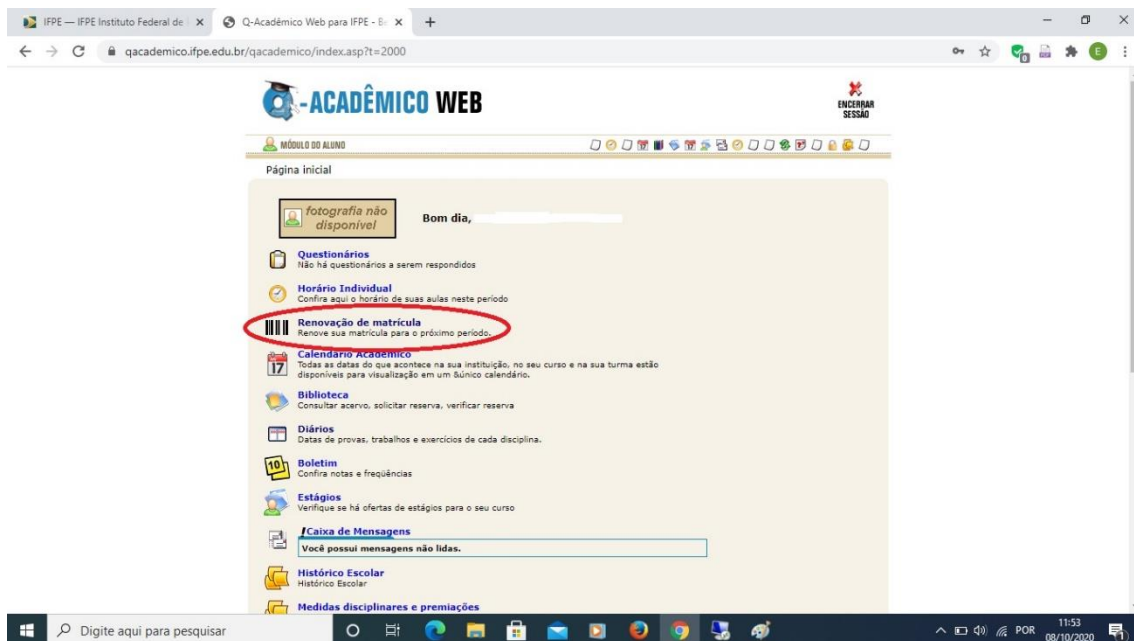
IFPE — IFPE Instituto Federal de | ×
Q-Acadêmico Web para IFPE - Ba ×
+

qacademico.ifpe.edu.br/qacademico/index.asp?t=2000

Q-ACADÊMICO WEB

ENCERRAR SESSÃO

MÓDULO DO ALUNO

Página inicial

fotografia não disponível

Bom dia,

Questionários
Não há questionários a serem respondidos

Horário Individual
Confira aqui o horário de suas aulas neste periodo

Renovação de matrícula
Renove sua matrícula para o próximo período.

Calendário Acadêmico
Todas as datas do que acontece na sua instituição, no seu curso e na sua turma estão disponíveis para visualização em um &único calendário.

Biblioteca
Consultar acervo, solicitar reserva, verificar reserva

Diários
Datas de provas, trabalhos e exercícios de cada disciplina.

Boletim
Confira notas e freqüências

Estágios
Verifique se há ofertas de estágios para o seu curso

Caixa de Mensagens
Você possui mensagens não lidas.

Histórico Escolar
Histórico Escolar

Medidas disciplinares e premiações

Digite aqui para pesquisar

POR 11:53 08/10/2020